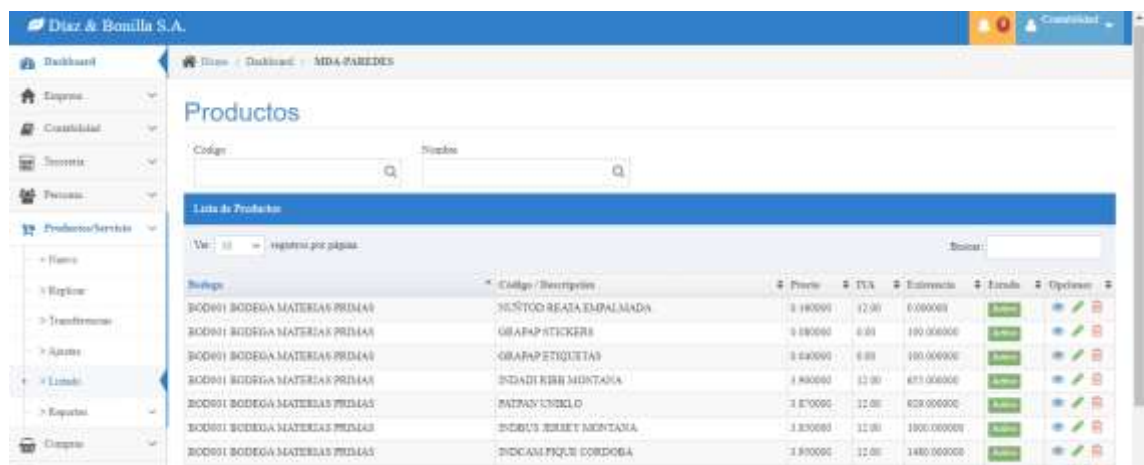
Diaz & Bonilla S.A.

0 Contabilidad

Dashboard
Empresa
Contabilidad
Tesoreria
Personas
Productos/Servicio
> Nuevo
> Replicar
> Transferencias
> Ajustes
> Listado
> Reportes
Compras

Inicio / Dashboard / MDA-PAREDES

Productos

Código

Nombre

Lista de Productos

Ver 10 registros por página

Buscar:

| Bodega | Código / Descripción | Precio | IVA | Existencia | Estado | Opciones |
|---|---|---|---|---|---|---|
| BOD001 BODEGA MATERIAS PRIMAS | NUÑTOD REATA EMPALMADA | 0.180000 | 12.00 | 0.000000 | Activo | |
| BOD001 BODEGA MATERIAS PRIMAS | GRAPAP STICKERS | 0.080000 | 0.00 | 100.000000 | Activo | |
| BOD001 BODEGA MATERIAS PRIMAS | GRAPAP ETIQUETAS | 0.040000 | 0.00 | 100.000000 | Activo | |
| BOD001 BODEGA MATERIAS PRIMAS | INDADI RIBB MONTANA | 1.900000 | 12.00 | 653.000000 | Activo | |
| BOD001 BODEGA MATERIAS PRIMAS | PATPAN UNIKLO | 3.870000 | 12.00 | 828.000000 | Activo | |
| BOD001 BODEGA MATERIAS PRIMAS | INDBUS JERSEY MONTANA | 3.850000 | 12.00 | 1000.000000 | Activo | |
| BOD001 BODEGA MATERIAS PRIMAS | INDCAM PIQUE CORDOBA | 3.950000 | 12.00 | 1480.000000 | Activo | |